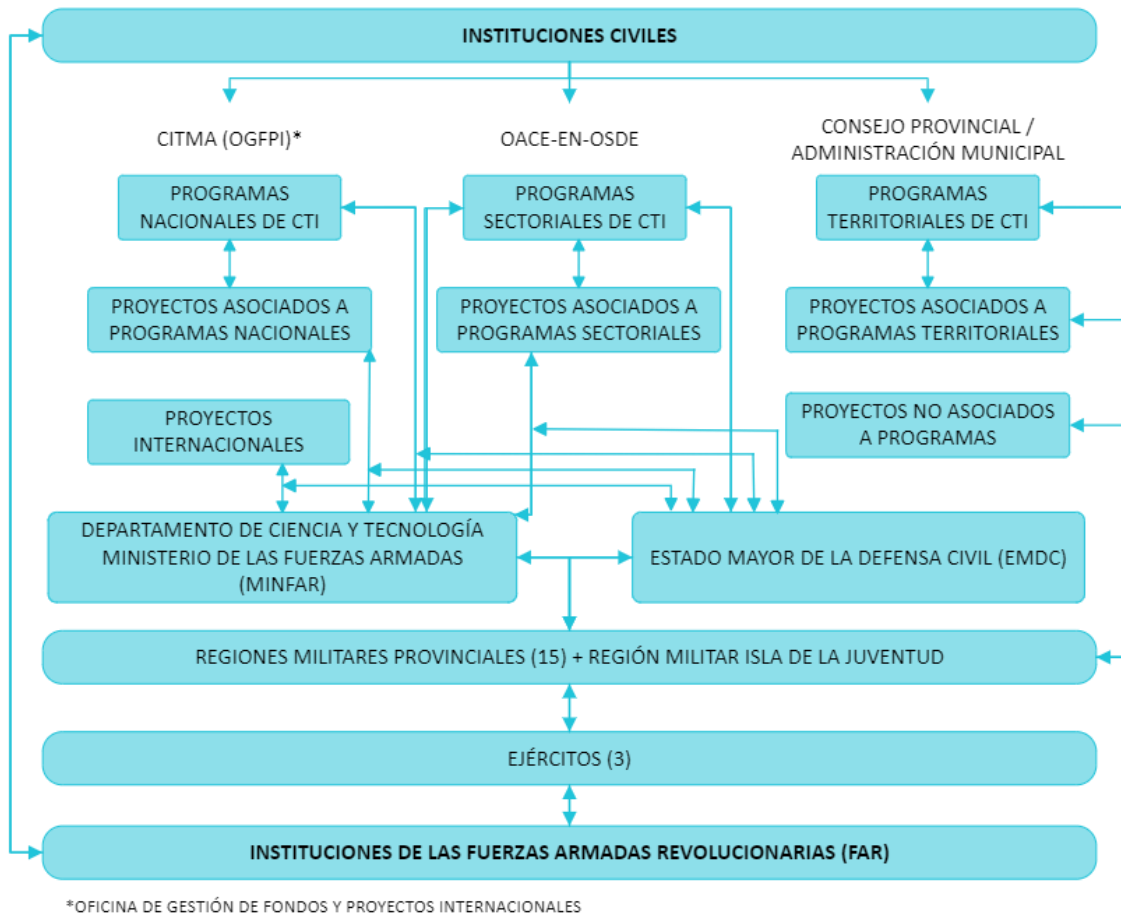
INSTITUCIONES CIVILES

CITMA (OGFPI)*

OACE-EN-OSDE

CONSEJO PROVINCIAL / ADMINISTRACIÓN MUNICIPAL

PROGRAMAS NACIONALES DE CTI

PROGRAMAS SECTORIALES DE CTI

PROGRAMAS TERRITORIALES DE CTI

PROYECTOS ASOCIADOS A PROGRAMAS NACIONALES

PROYECTOS ASOCIADOS A PROGRAMAS SECTORIALES

PROYECTOS ASOCIADOS A PROGRAMAS TERRITORIALES

PROYECTOS INTERNACIONALES

PROYECTOS NO ASOCIADOS A PROGRAMAS

DEPARTAMENTO DE CIENCIA Y TECNOLOGÍA MINISTERIO DE LAS FUERZAS ARMADAS (MINFAR)

ESTADO MAYOR DE LA DEFENSA CIVIL (EMDC)

REGIONES MILITARES PROVINCIALES (15) + REGIÓN MILITAR ISLA DE LA JUVENTUD

EJÉRCITOS (3)

INSTITUCIONES DE LAS FUERZAS ARMADAS REVOLUCIONARIAS (FAR)

*OFICINA DE GESTIÓN DE FONDOS Y PROYECTOS INTERNACIONALES